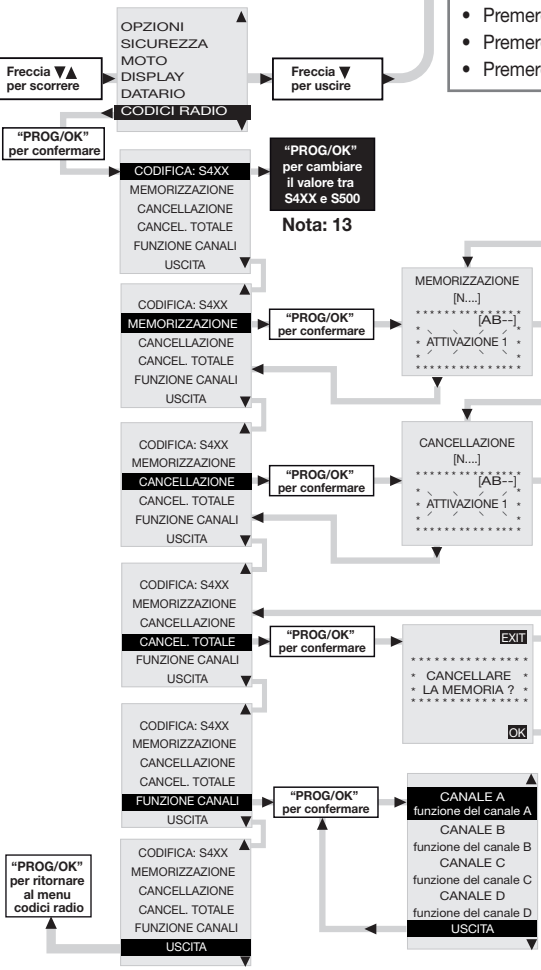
• Premer
• Premer
• Premer

OPZIONI
SICUREZZA
MOTO
DISPLAY
DATARIO
CODICI RADIO

Freccia ▼▲ per scorrere

Freccia ▼ per uscire

"PROG/OK" per confermare

CODIFICA: S4XX
MEMORIZZAZIONE
CANCELLAZIONE
CANCEL. TOTALE
FUNZIONE CANALI
USCITA

"PROG/OK" per cambiare il valore tra S4XX e S500

Nota: 13

CODIFICA: S4XX
MEMORIZZAZIONE
CANCELLAZIONE
CANCEL. TOTALE
FUNZIONE CANALI
USCITA

"PROG/OK" per confermare

MEMORIZZAZIONE
[N....]
[AB--]
ATTIVAZIONE 1

CODIFICA: S4XX
MEMORIZZAZIONE
CANCELLAZIONE
CANCEL. TOTALE
FUNZIONE CANALI
USCITA

"PROG/OK" per confermare

CANCELLAZIONE
[N....]
[AB--]
ATTIVAZIONE 1

CODIFICA: S4XX
MEMORIZZAZIONE
CANCELLAZIONE
CANCEL. TOTALE
FUNZIONE CANALI
USCITA

"PROG/OK" per confermare

EXIT
CANCELLARE
LA MEMORIA ?
OK

CODIFICA: S4XX
MEMORIZZAZIONE
CANCELLAZIONE
CANCEL. TOTALE
FUNZIONE CANALI
USCITA

"PROG/OK" per confermare

CANALE A
funzione del canale A
CANALE B
funzione del canale B
CANALE C
funzione del canale C
CANALE D
funzione del canale D
USCITA

"PROG/OK" per ritornare al menu codici radio

CODIFICA: S4XX
MEMORIZZAZIONE
CANCELLAZIONE
CANCEL. TOTALE
FUNZIONE CANALI
USCITA